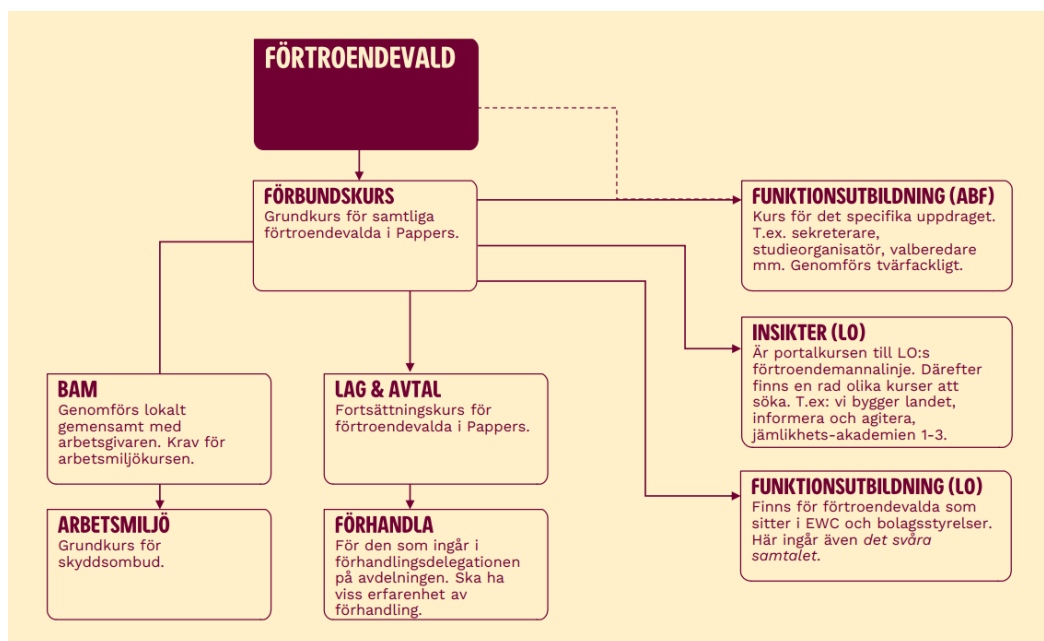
FÖRTROENDEVALD

FÖRBUNDSKURS
Grundkurs för samtliga förtroendevalda i Pappers.

FUNKTIONSUTBILDNING (ABF)
Kurs för det specifika uppdraget. T.ex. sekreterare, studieorganisatör, valberedare mm. Genomförs tvärfackligt.

INSIKTER (LO)
Är portalkursen till LO:s förtroendemannalinje. Därefter finns en rad olika kurser att söka. T.ex: vi bygger landet, informera och agitera, jämlikhets-akademien 1-3.

BAM
Genomförs lokalt gemensamt med arbetsgivaren. Krav för arbetsmiljökursen.

LAG & AVTAL
Fortsättningskurs för förtroendevalda i Pappers.

FUNKTIONSUTBILDNING (LO)
Finns för förtroendevalda som sitter i EWC och bolagsstyrelser. Här ingår även det svåra samtalet.

ARBETSMILJÖ
Grundkurs för skyddsombud.

FÖRHANDLA
För den som ingår i förhandlingsdelegationen på avdelningen. Ska ha viss erfarenhet av förhandling.